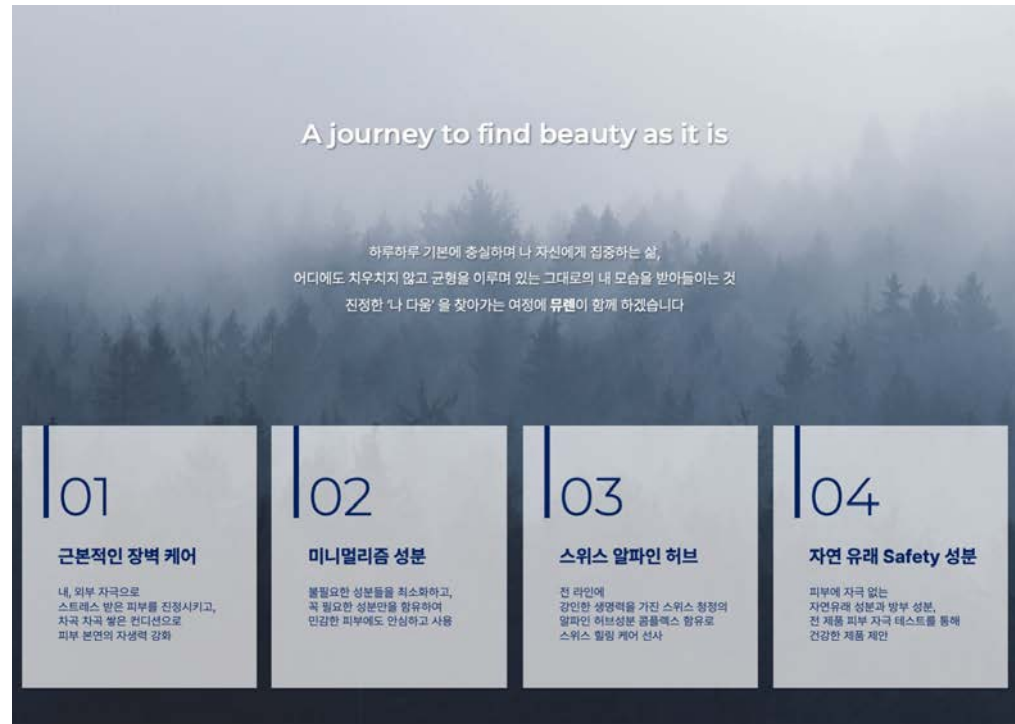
A journey to find beauty as it is

하루하루 기본에 충실하며 나 자신에게 집중하는 삶,
어디에도 치우치지 않고 균형을 이루며 있는 그대로의 내 모습을 받아들이는 것
진정한 '나 다움' 을 찾아가는 여정에 뮤렌이 함께 하겠습니다

01

근본적인 장벽 케어

내, 외부 자극으로
스트레스 받은 피부를 진정시키고,
차곡 차곡 쌓은 컨디션으로
피부 본연의 자생력 강화

02

미니멀리즘 성분

불필요한 성분들을 최소화하고,
꼭 필요한 성분만을 함유하여
민감한 피부에도 안심하고 사용

03

스위스 알파인 허브

전 라인에
강인한 생명력을 가진 스위스 청정의
알파인 허브성분 콤플렉스 함유로
스위스 힐링 케어 선사

04

자연 유래 Safety 성분

피부에 자극 없는
자연유래 성분과 방부 성분,
전 제품 피부 자극 테스트를 통해
건강한 제품 제안